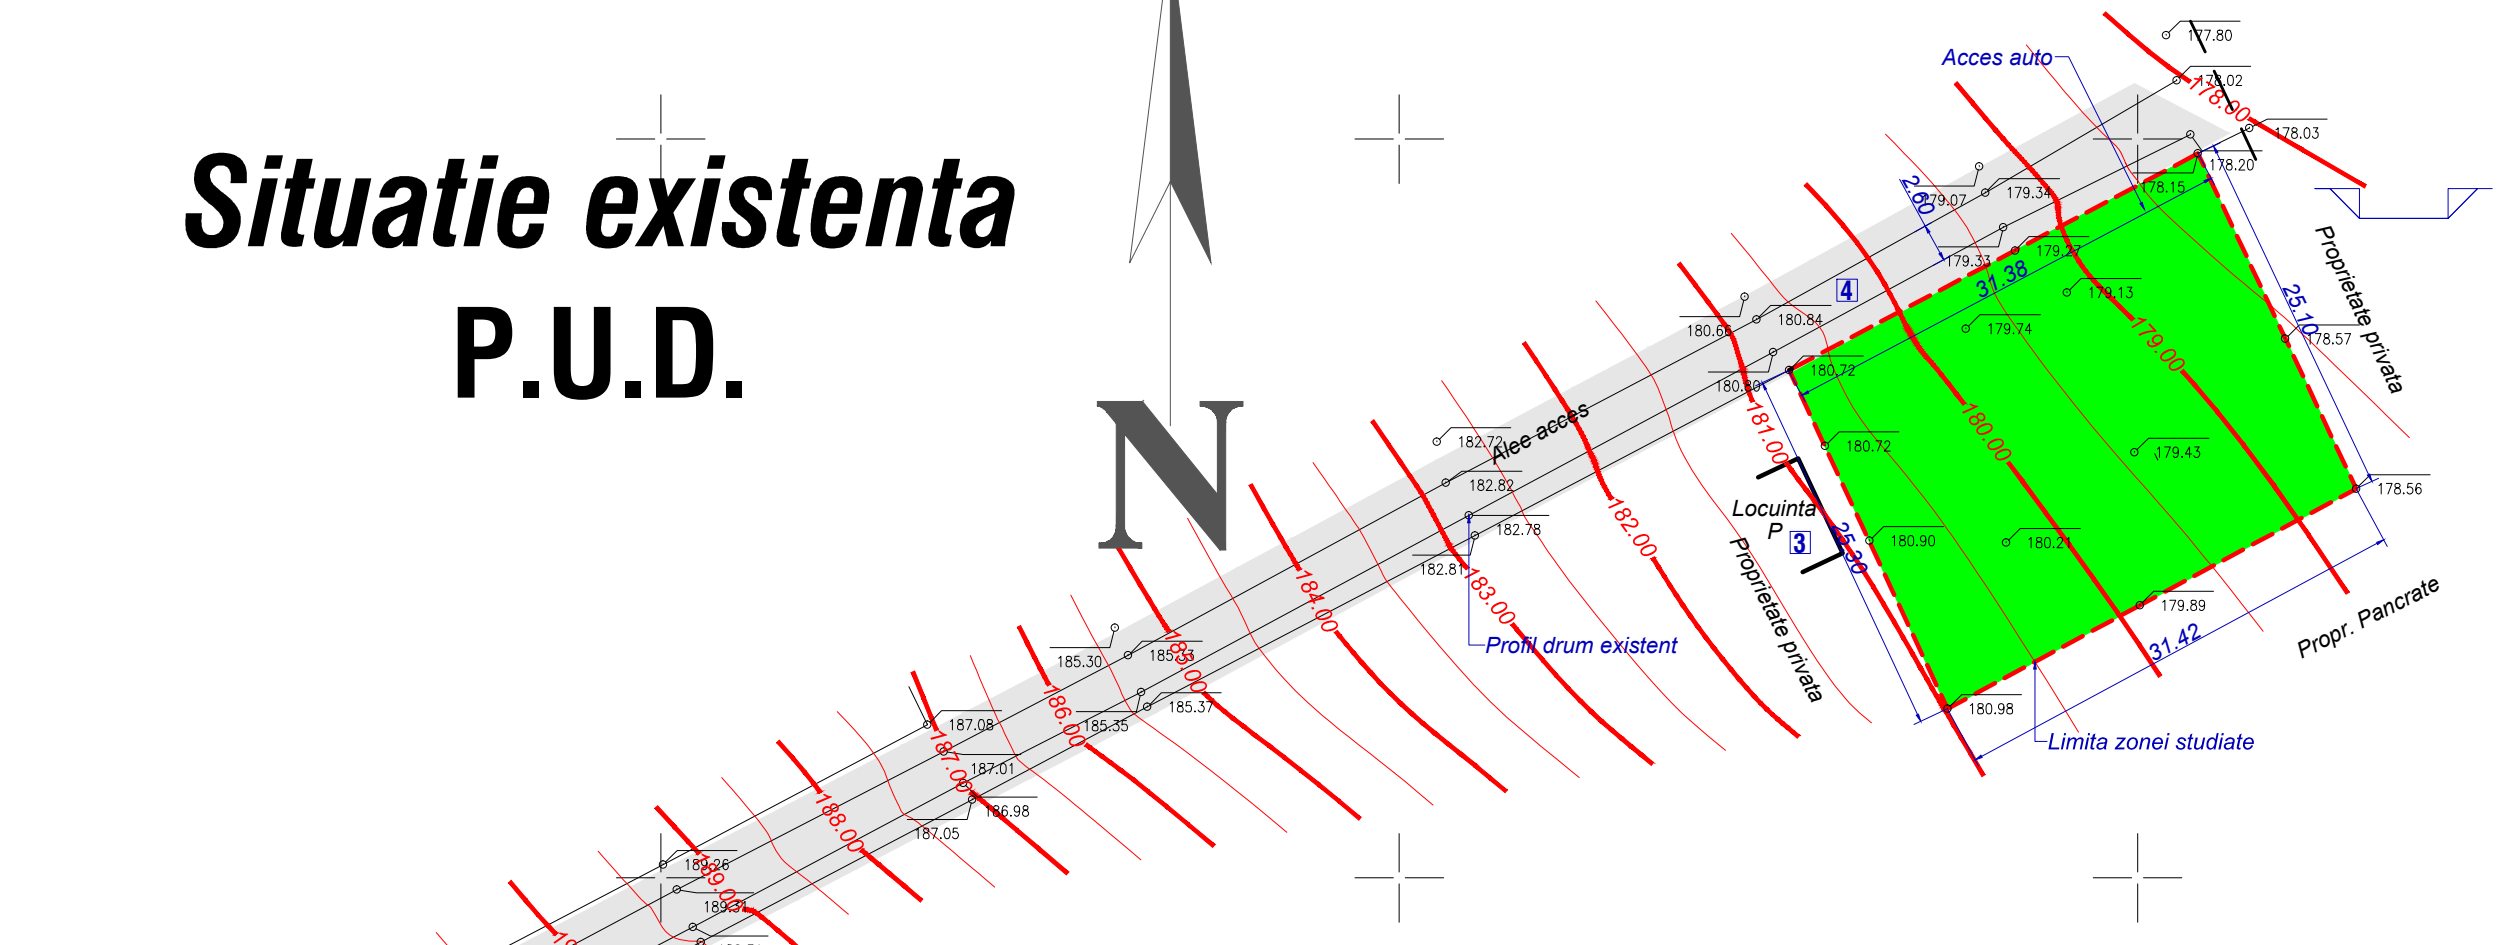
Situatie existenta
P.U.D.

N

Acces auto
177.80
178.02
178.00
178.03
178.20
178.15
179.07
179.34
2.60
179.33
179.27
31.38
4
179.13
180.66
180.84
179.74
180.80
180.72
179.00
25.10
178.57
Proprietate privata
Alee acces
182.72
182.82
182.78
182.81
181.00
180.72
180.00
179.43
178.56
182.00
Locuinta
P 3
25.30
180.90
180.21
183.00
Profil drum existent
Proprietate privata
179.89
31.42
Propr. Pancrate
184.00
185.30
185.33
185.00
185.37
185.35
186.00
180.98
Limita zonei studiate
187.08
187.00
187.01
186.98
187.05
188.00
189.26
189.00
189.31